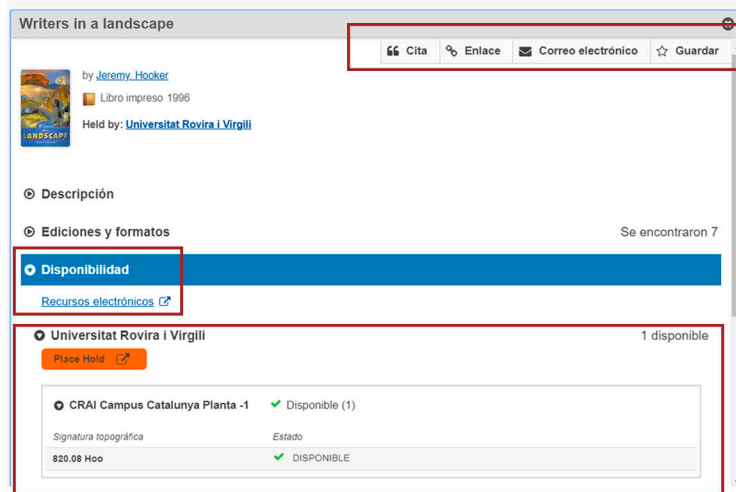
Writers in a landscape

Cita Enlace Correo electrónico Guardar

LANDSCAPE

by Jeremy. Hooker

Libro impreso 1996

Held by: Universitat Rovira i Virgili

Descripción

Ediciones y formatos

Se encontraron 7

Disponibilidad

Recursos electrónicos

Universitat Rovira i Virgili

1 disponible

Place Hold

CRAI Campus Catalunya Planta -1

Disponible (1)

| Signatura topográfica | Estado |
|---|---|
| 820.08 Hoo | DISPONIBLE |